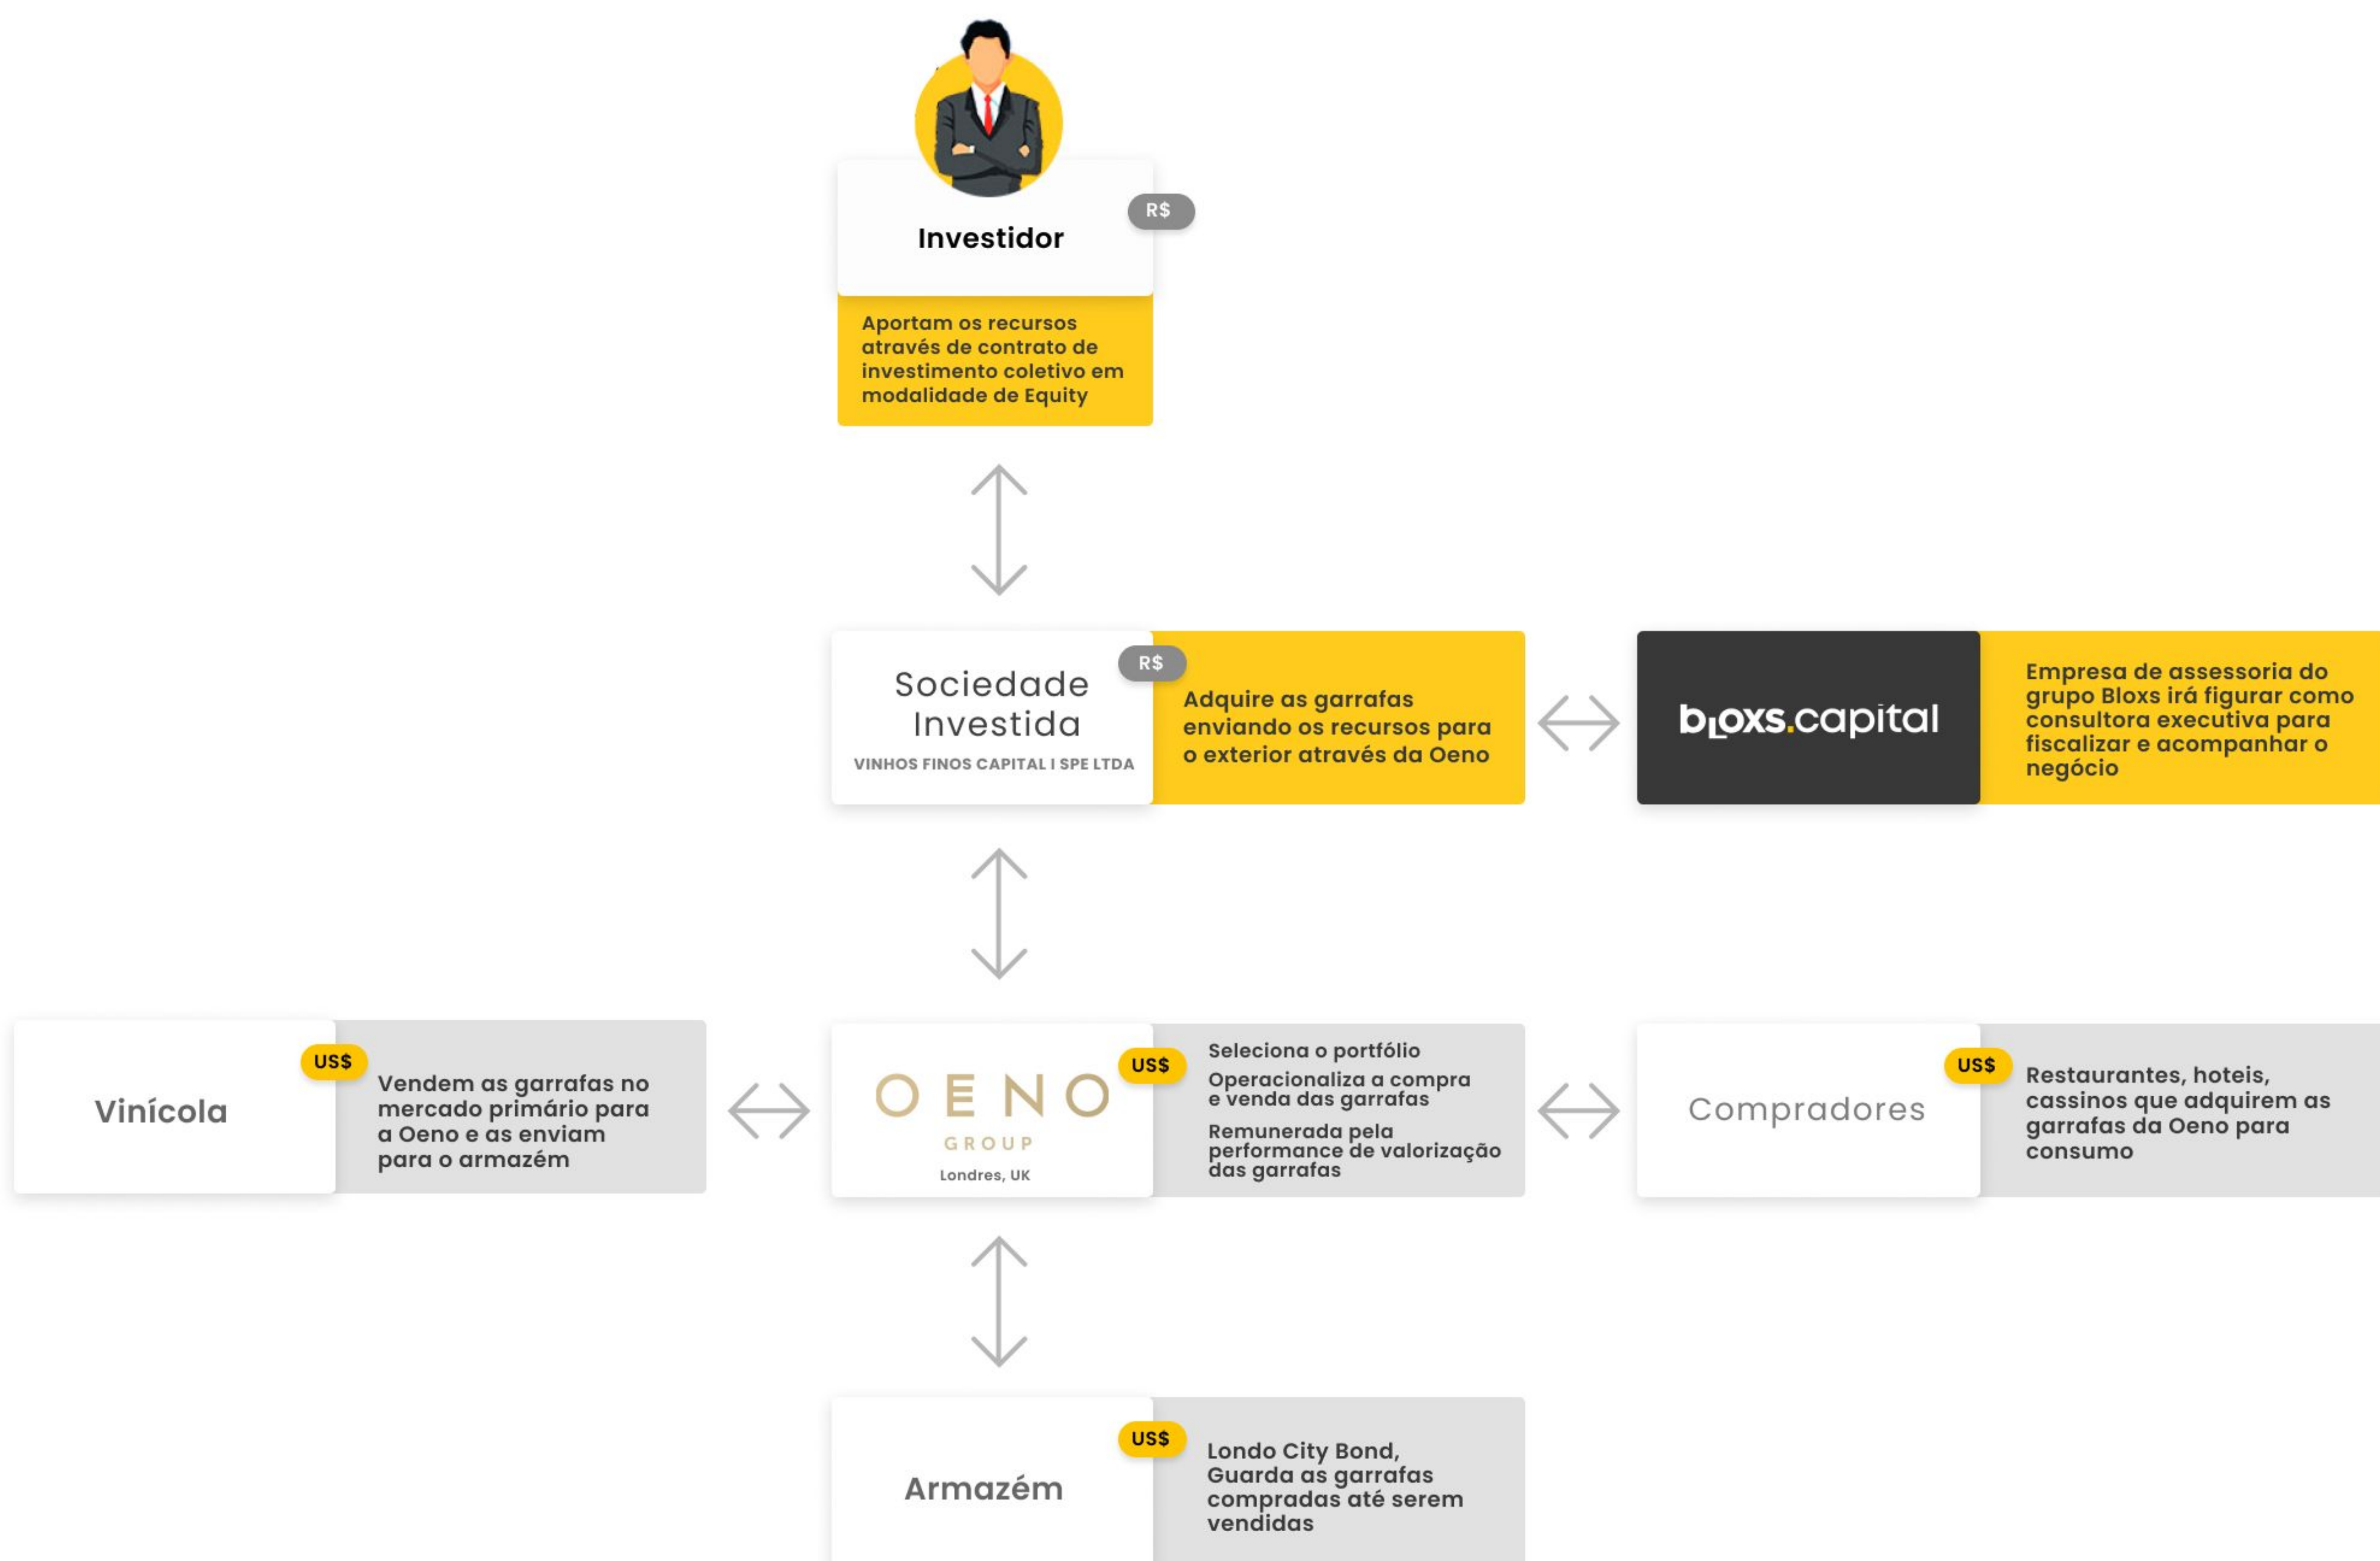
Investidor

R$

Aportam os recursos através de contrato de investimento coletivo em modalidade de Equity

Sociedade Investida

VINHOS FINOS CAPITAL I SPE LTDA

R$

Adquire as garrafas enviando os recursos para o exterior através da Oeno

bloxs.capital

Empresa de assessoria do grupo Bloxs irá figurar como consultora executiva para fiscalizar e acompanhar o negócio

Vinícola

US$

Vendem as garrafas no mercado primário para a Oeno e as enviam para o armazém

OENO GROUP

Londres, UK

US$

Seleciona o portfólio

Operacionaliza a compra e venda das garrafas

Remunerada pela performance de valorização das garrafas

Compradores

US$

Restaurantes, hoteis, cassinos que adquirem as garrafas da Oeno para consumo

Armazém

US$

Londo City Bond, Guarda as garrafas compradas até serem vendidas